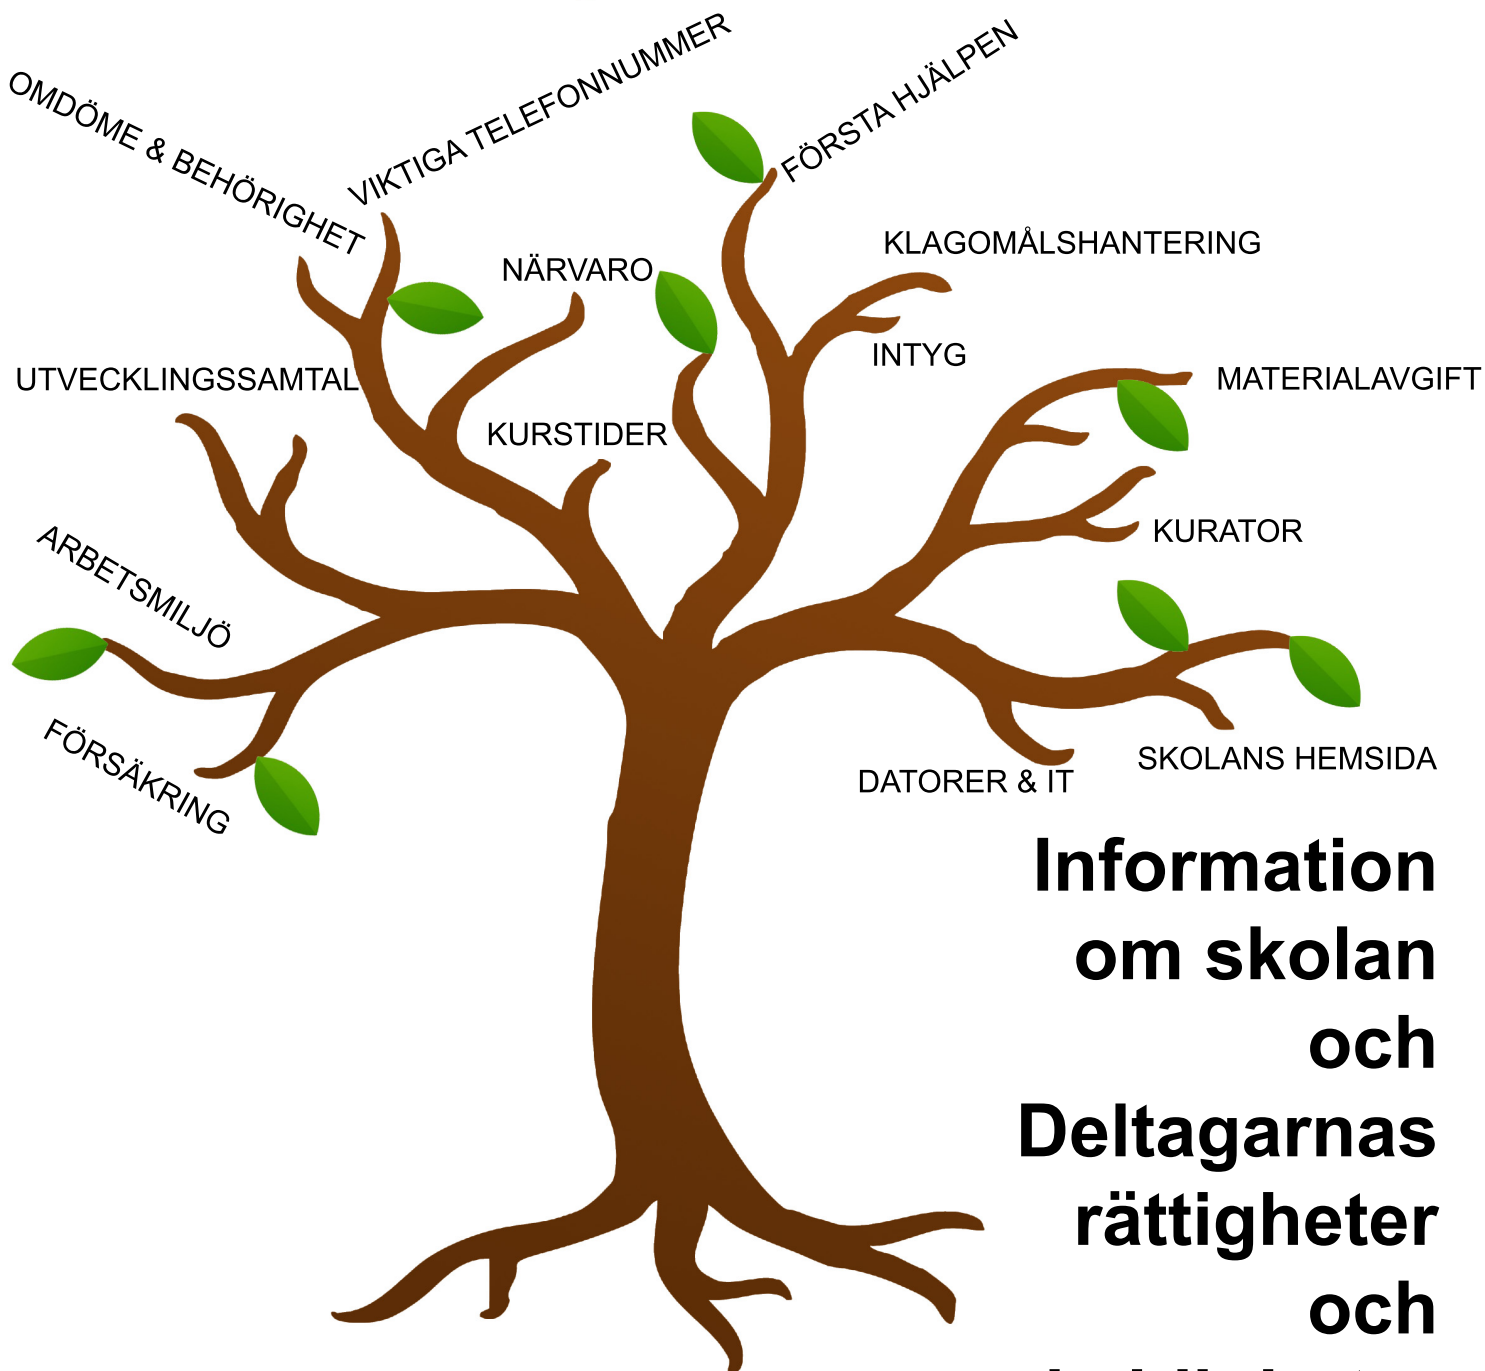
OMDÖME & BEHÖRIGHET

VIKTIGA TELEFONNUMMER

FÖRSTA HJÄLPEN

KLAGOMÅLSHANTERING

NÄRVARO

INTYG

UTVECKLINGSSAMTAL

MATERIALAVGIFT

KURSTIDER

KURATOR

ARBETSMILJÖ

FÖRSÄKRING

DATORER & IT

SKOLANS HEMSIDA

Information om skolan och Deltagarnas rättigheter och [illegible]